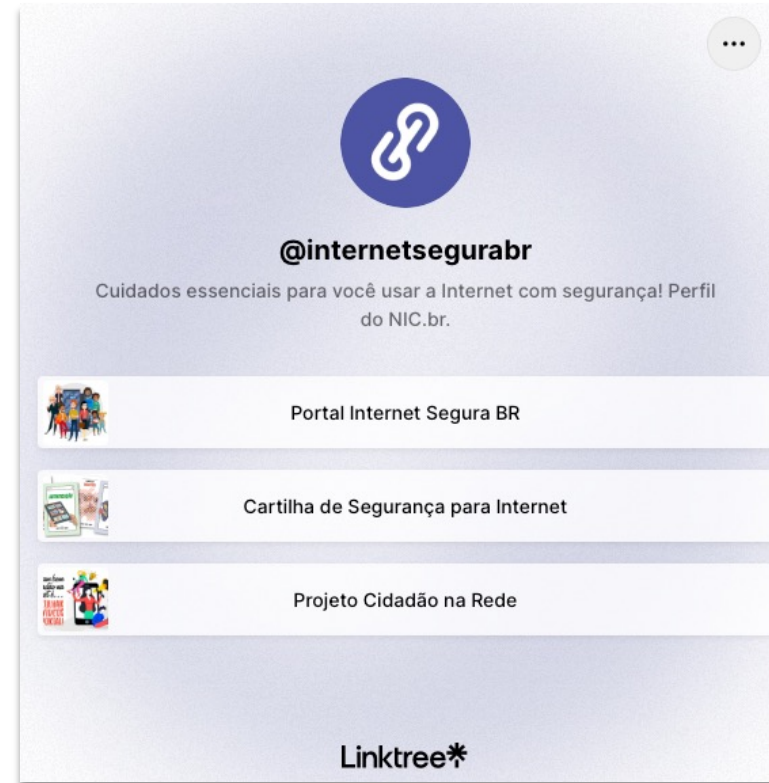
...

@internetsegurabr

Cuidados essenciais para você usar a Internet com segurança! Perfil do NIC.br.

Portal Internet Segura BR

Cartilha de Segurança para Internet

Projeto Cidadão na Rede

Linktree*